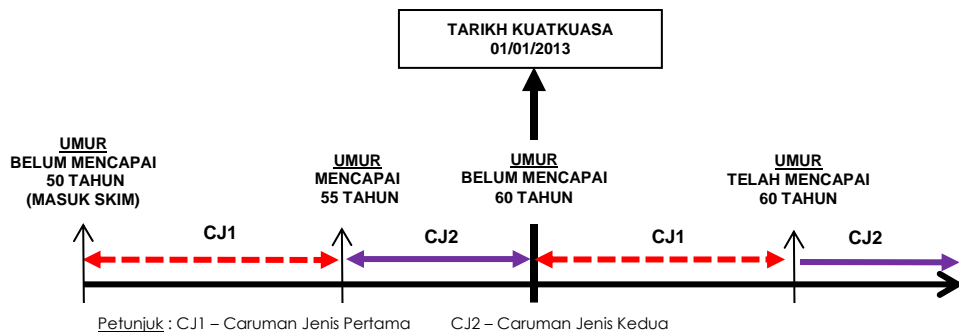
TARIKH KUATKUASA
01/01/2013

UMUR
BELUM MENCAPAI
50 TAHUN
(MASUK SKIM)

UMUR
MENCAPAI
55 TAHUN

UMUR
BELUM MENCAPAI
60 TAHUN

UMUR
TELAH MENCAPAI
60 TAHUN

CJ1

CJ2

CJ1

CJ2

Petunjuk : CJ1 – Caruman Jenis Pertama CJ2 – Caruman Jenis Kedua